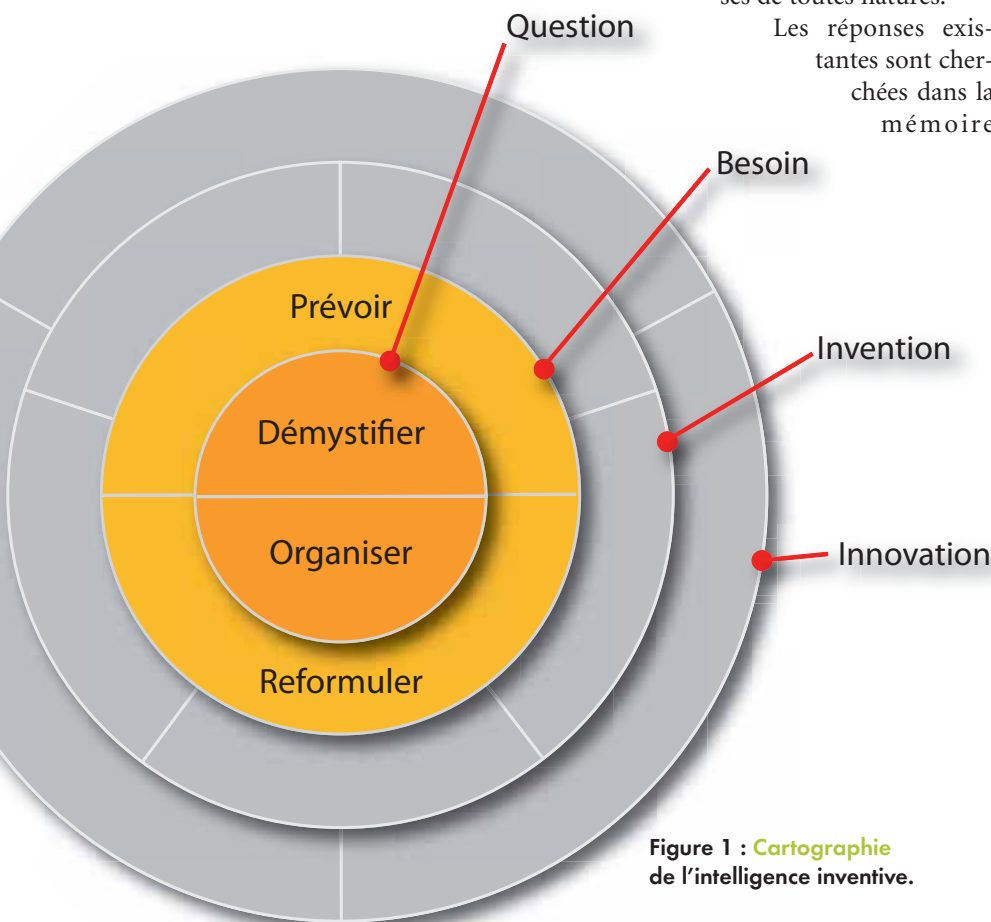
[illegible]ses de toutes natures.

Les réponses existantes sont cherchées dans la mémoire

Question

Besoin

Invention

Innovation

Prévoir

Démystifier

Organiser

Reformuler

Figure 1 : Cartographie de l'intelligence inventive.